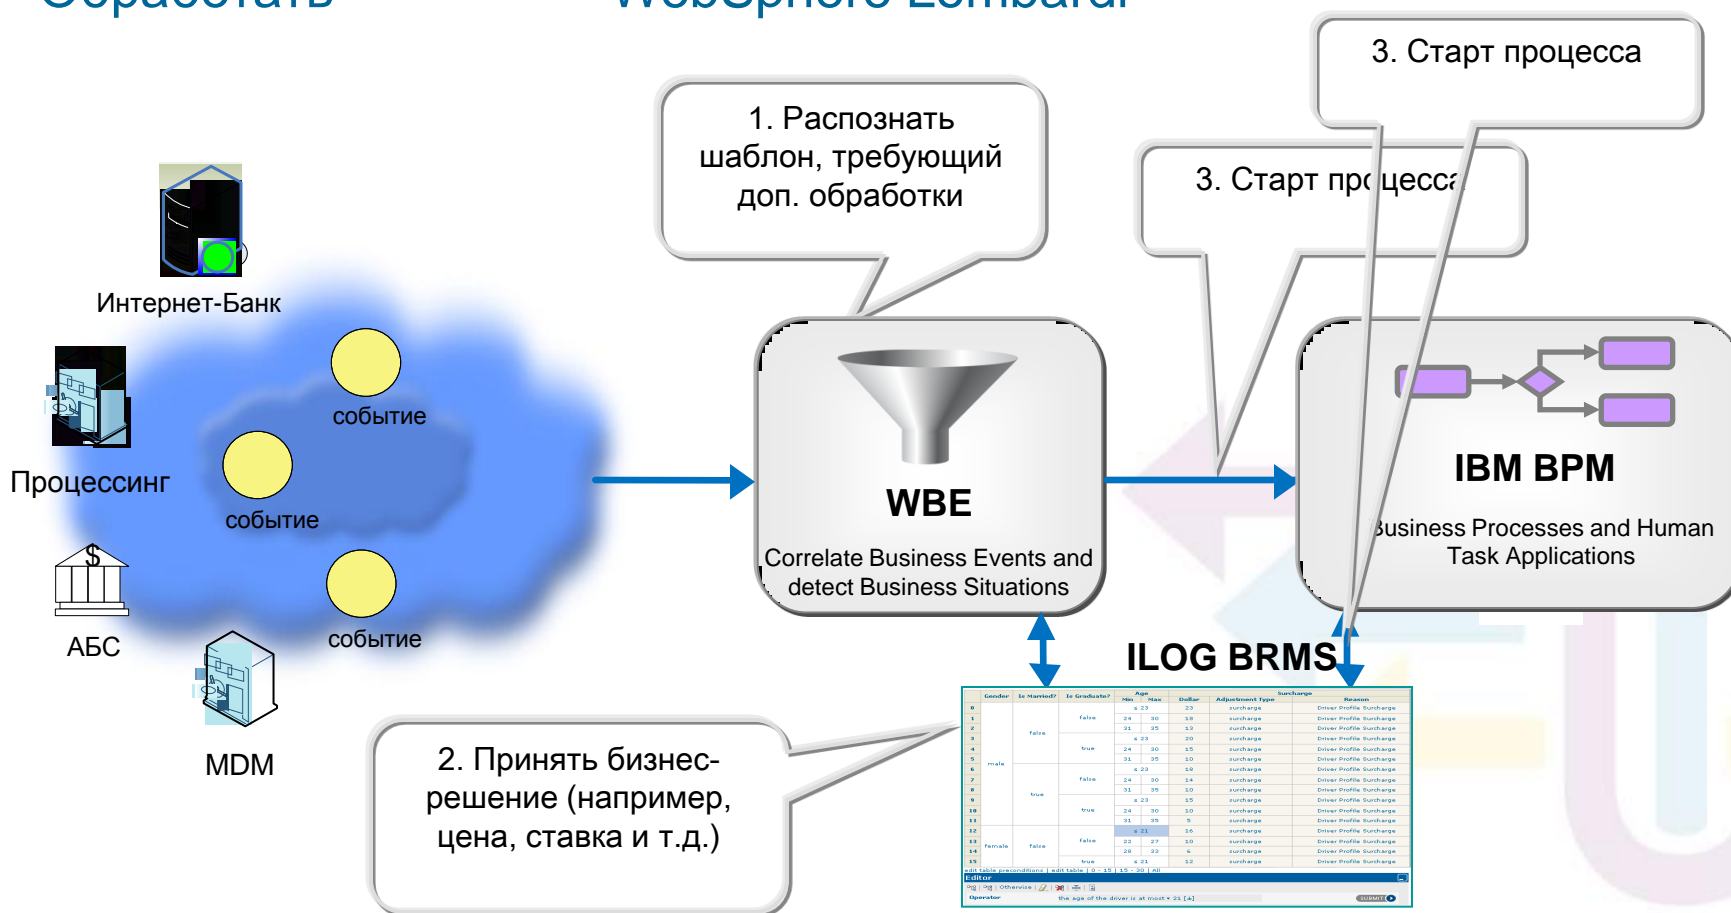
Обработать WebSphere Lombardi

3. Старт процесса

1. Распознать шаблон, требующий доп. обработки

3. Старт процесса

Интернет-Банк

событие

Процессинг

событие

АБС

событие

MDM

WBE

Correlate Business Events and detect Business Situations

IBM BPM

Business Processes and Human Task Applications

ILOG BRMS

2. Принять бизнес-решение (например, цена, ставка и т.д.)